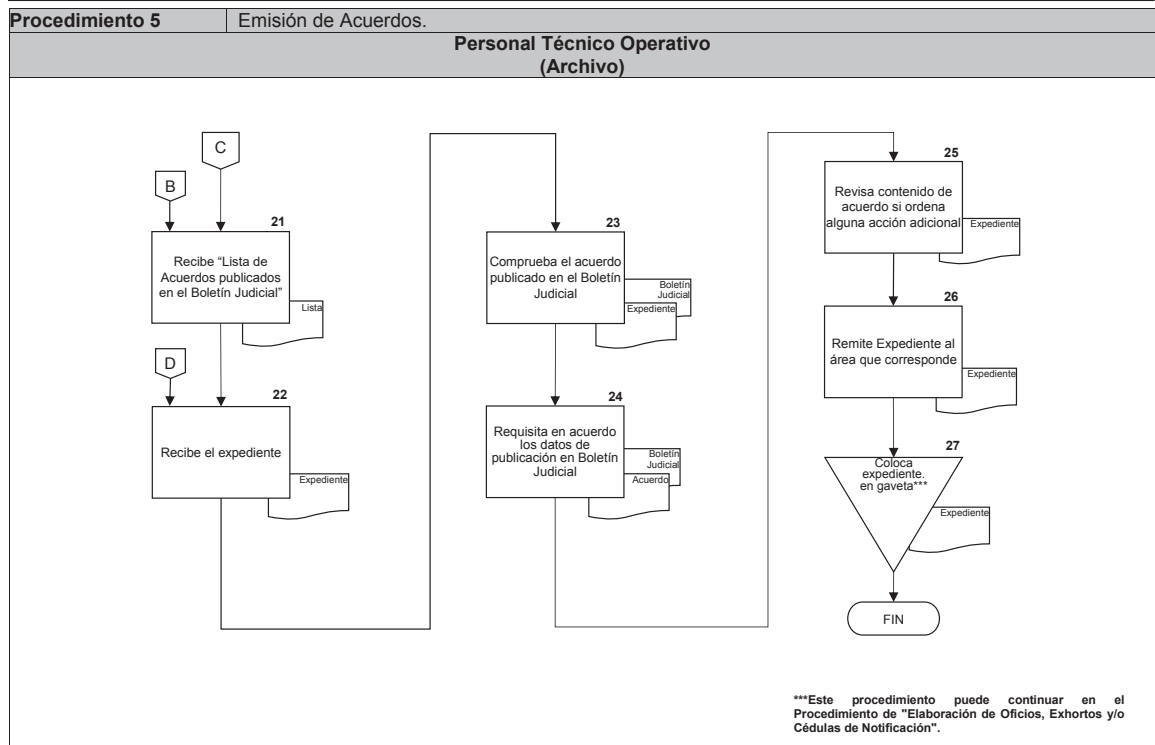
Procedimiento 5 | Emisión de Acuerdos.

Personal Técnico Operativo
(Archivo)

C

B

21
Recibe "Lista de Acuerdos publicados en el Boletín Judicial"

Lista

D

22
Recibe el expediente

Expediente

23
Comprueba el acuerdo publicado en el Boletín Judicial

Boletín Judicial
Expediente

24
Requisita en acuerdo los datos de publicación en Boletín Judicial

Boletín Judicial
Acuerdo

25
Revisa contenido de acuerdo si ordena alguna acción adicional

Expediente

26
Remite Expediente al área que corresponde

Expediente

27
Coloca expediente. en gaveta***

Expediente

FIN

***Este procedimiento puede continuar en el Procedimiento de "Elaboración de Oficios, Exhortos y/o Cédulas de Notificación".